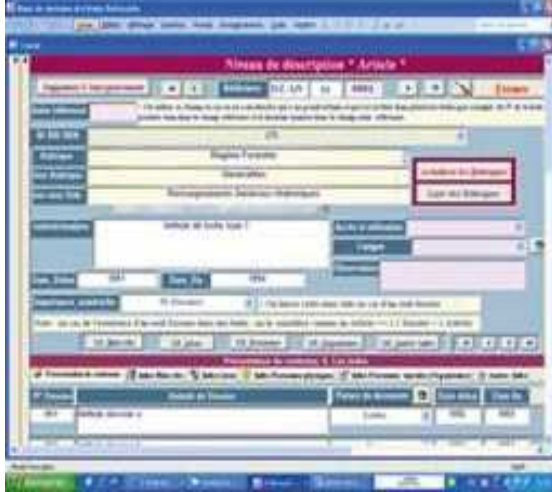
Niveau de description * Article *

Enregistrer

Régions Forestières

Généralités

Renseignements Généraux Statistiques

Actualiser les Rubriques

Saisir des Rubriques

Début de Boite Type 1

Date Début 1901

Date Fin 1904

Présentation du contenu & Les Index

Année de Début

Date Début

Date Fin

1901

1904

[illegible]